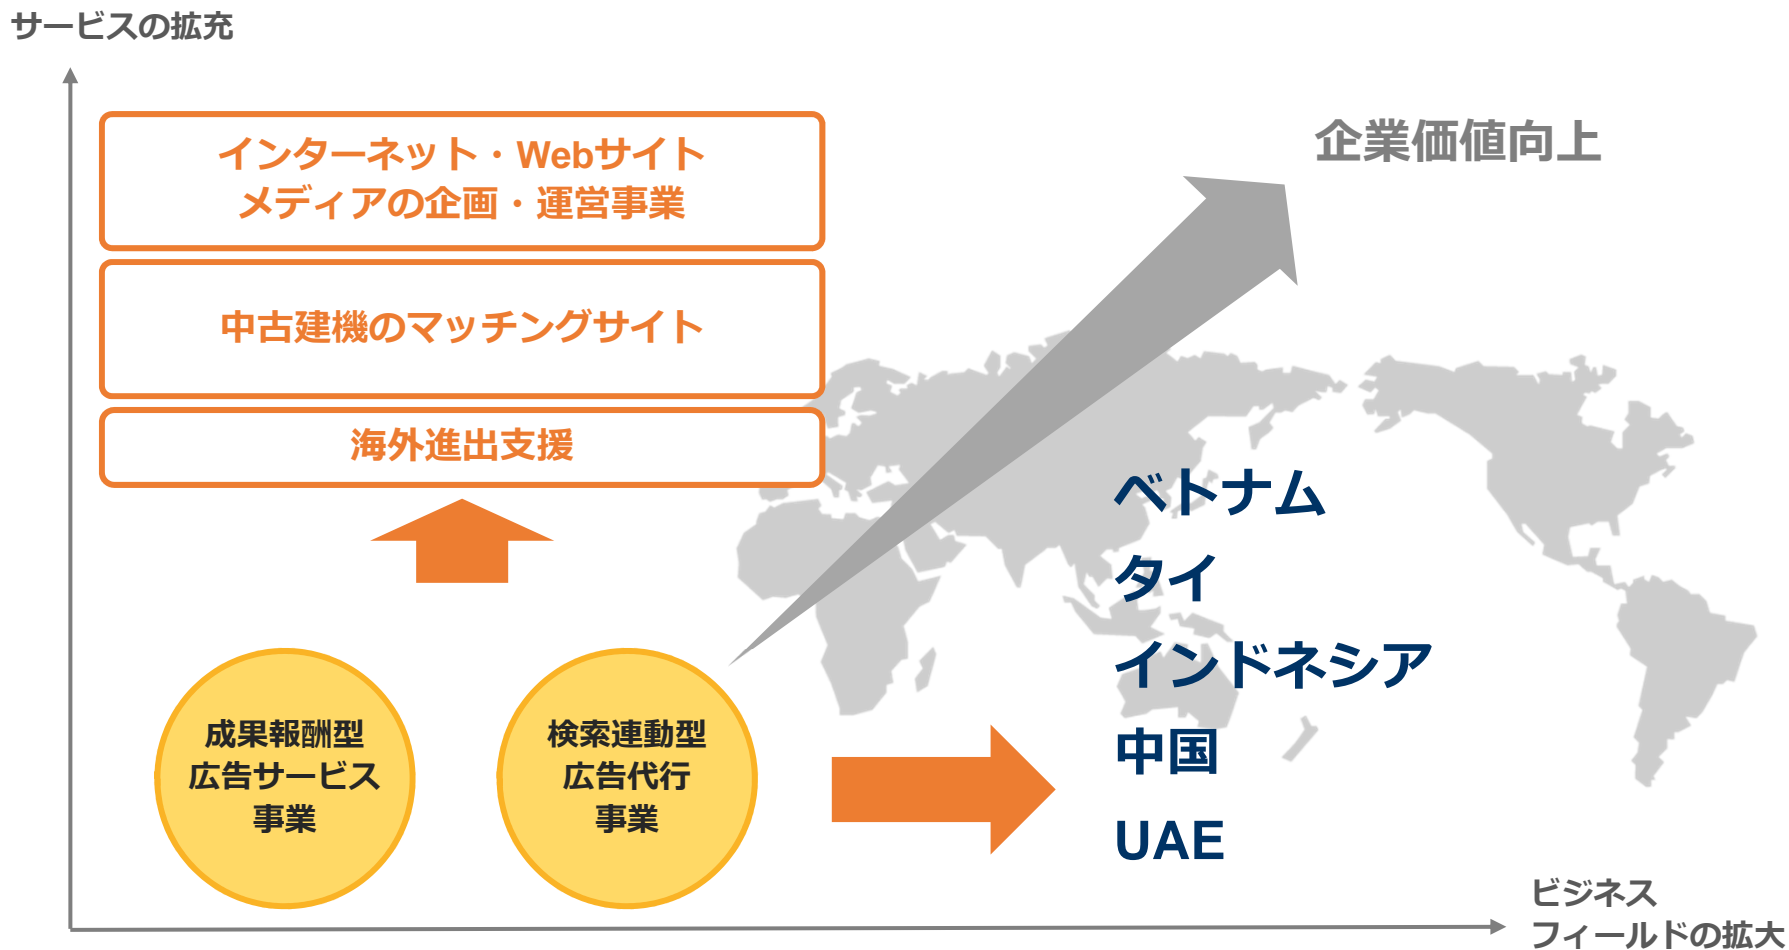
サービスの拡充

インターネット・Webサイト
メディアの企画・運営事業

中古建機のマッチングサイト

海外進出支援

企業価値向上

ベトナム
タイ
インドネシア
中国
UAE

成果報酬型
広告サービス
事業

検索連動型
広告代行
事業

ビジネス
フィールドの拡大